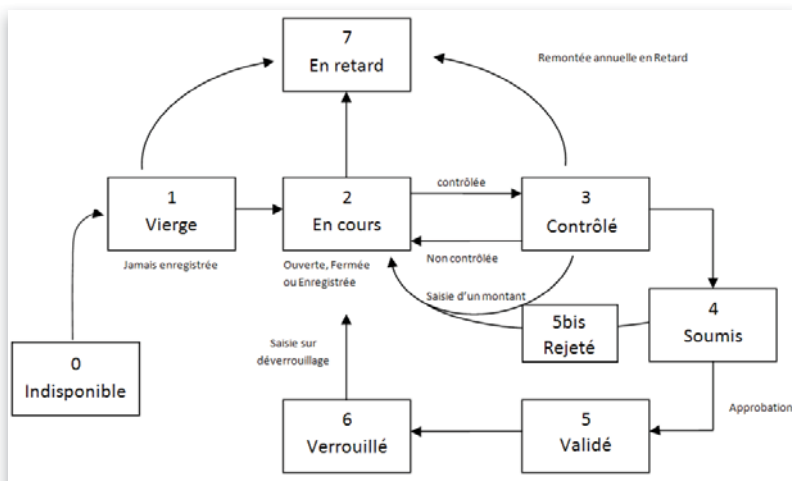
7
En retard

Remontée annuelle en Retard

1
Vierge

Jamais enregistrée

2
En cours

Ouverte, Fermée ou Enregistrée

contrôlée

Non contrôlée

3
Contrôlé

Saisie d'un montant

5bis
Rejeté

4
Soumis

0
Indisponible

Saisie sur déverrouillage

6
Verrouillé

5
Validé

Approbation